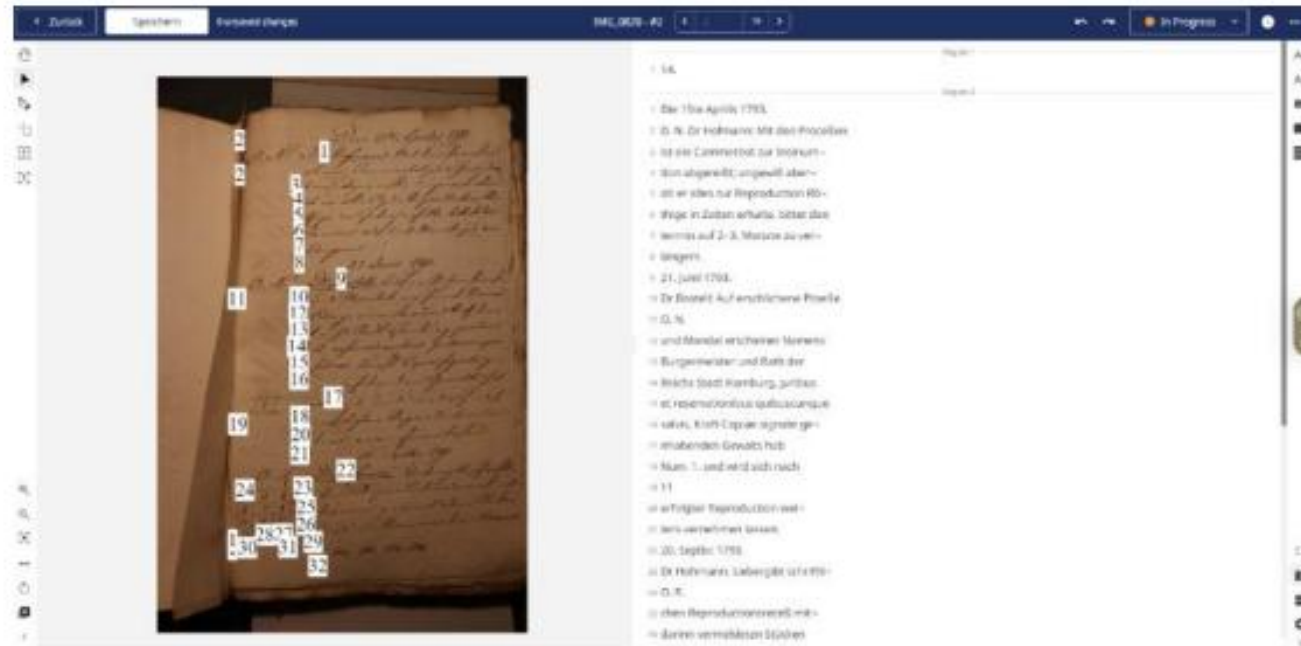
< Zurück
Speichern
Everyword changes
BMG_0820 - #2
In Progress

Region 1
1 14.
Region 2
1 Die 15te Aprilis 1793.
2 D. N. Dr Hofmann: Mit den Procellen
3 ist die Commerment zur Inronum -
4 tion abgereißt; ungewiß aber -
5 ob er sdes zur Reproduction Ab-
6 thige in Zeiten erhalte, bittet das
7 termin auf 2-3. Monate zu ver-
8 längern.
9 21. Junii 1793.
10 Dr Boswitt Auf erschienene Powilla
11 D. N.
12 und Mandat erscheinen Namens
13 Burgermeister und Rath der
14 Reichs Stadt Hamburg, juribus
15 et reservationibus quibuscunque
16 salvis, Kraft Copiae signate ge-
17 einabenden Gewalts hob
18 Num. 1. und wird sich nach
19 11
20 erfolgter Reproduction wei-
21 ters vernehmen lassen.
22 20. Septbr. 1793.
23 Dr Hofmann: Uebergibt schrifft-
24 D. N.
25 chen Reproductionsrecefl mit -
26 darinn vermeldeten Stücken

1
2
2
3
4
5
6
7
8
9
10
11
12
13
14
15
16
17
18
19
20
21
22
23
24
25
26
27
28
29
30
31
32